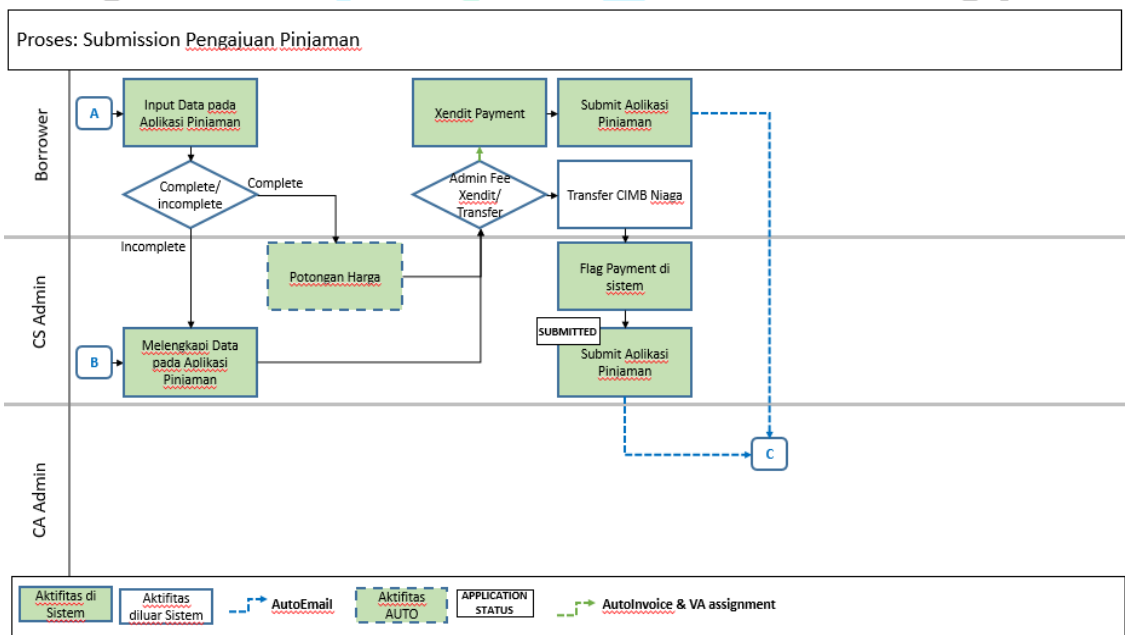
Proses: Submission Pengajuan Pinjaman

Borrower

CS Admin

CA Admin

A

Input Data pada Aplikasi Pinjaman

Complete/ incomplete

Complete

Incomplete

Xendit Payment

Submit Aplikasi Pinjaman

Admin Fee Xendit/ Transfer

Transfer CIMB Niaga

Potongan Harga

Flag Payment di sistem

SUBMITTED

Submit Aplikasi Pinjaman

B

Melengkapi Data pada Aplikasi Pinjaman

C

Aktifitas di Sistem

Aktifitas diluar Sistem

AutoEmail

Aktifitas AUTO

APPLICATION STATUS

AutoInvoice & VA assignment